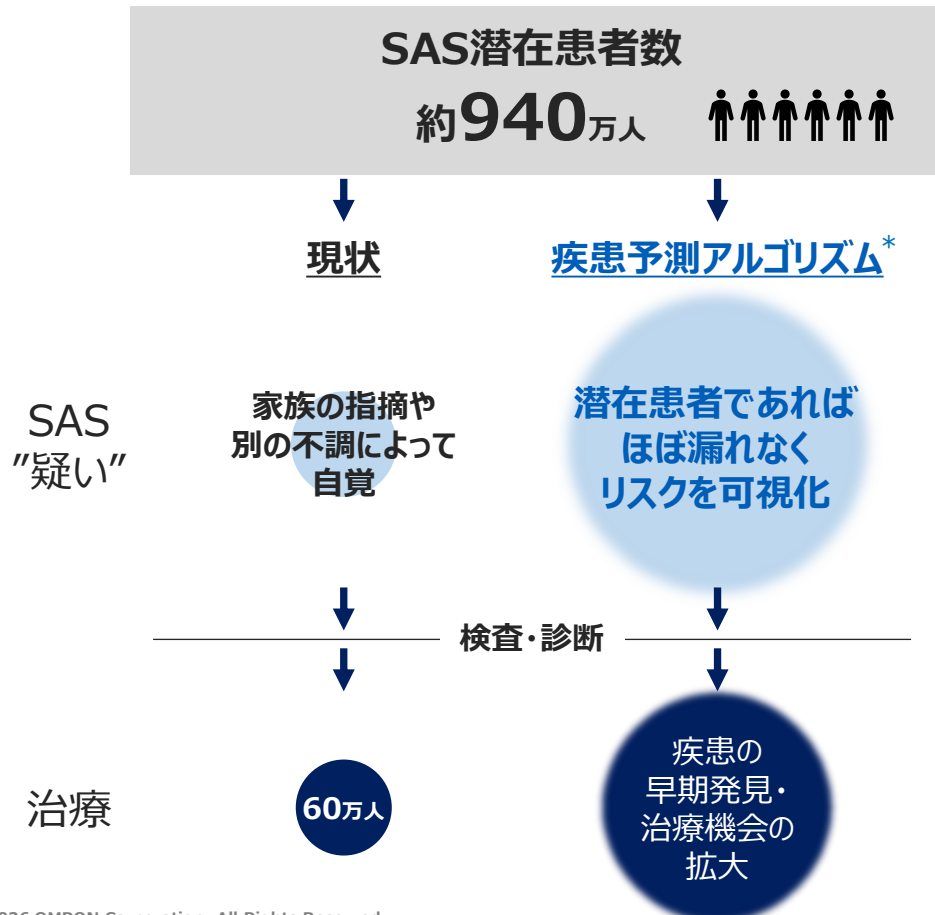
SAS潜在患者数
約940万人

現状

疾患予測アルゴリズム*

SAS
"疑い"

家族の指摘や別の不調によって自覚

潜在患者であればほぼ漏れなくリスクを可視化

検査・診断

治療

60万人

疾患の早期発見・治療機会の拡大

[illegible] OMRON Corporation. All Rights Reserved.